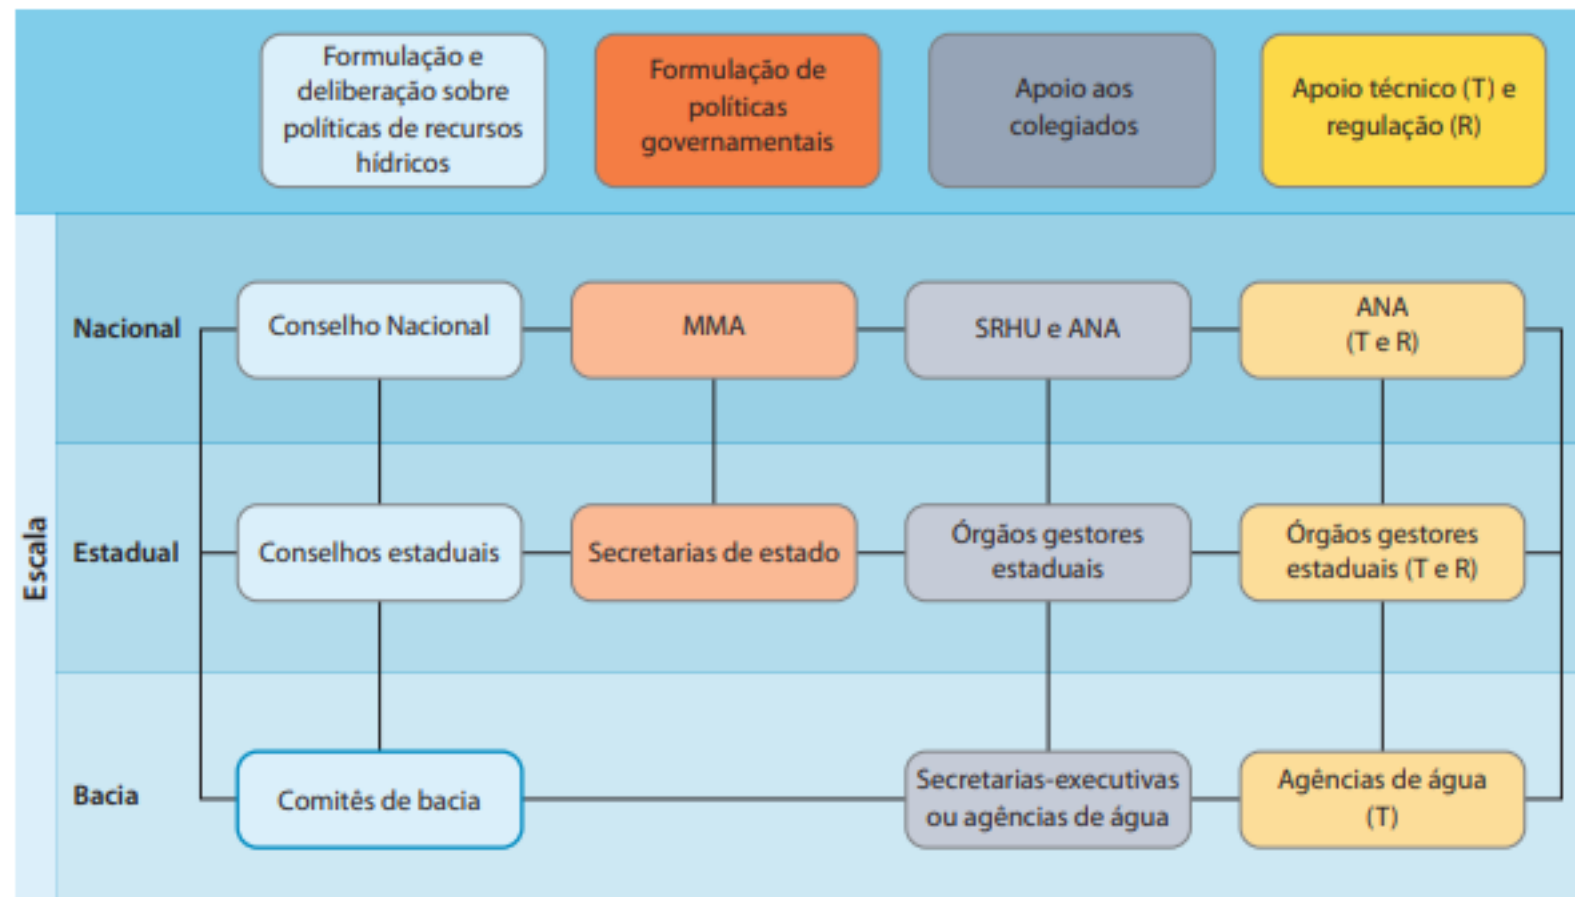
Formulação e deliberação sobre políticas de recursos hídricos

Formulação de políticas governamentais

Apoio aos colegiados

Apoio técnico (T) e regulação (R)

Escala

Nacional

Conselho Nacional

MMA

SRHU e ANA

ANA (T e R)

Estadual

Conselhos estaduais

Secretarias de estado

Órgãos gestores estaduais

Órgãos gestores estaduais (T e R)

Bacia

Comitês de bacia

Secretarias-executivas ou agências de água

Agências de água (T)